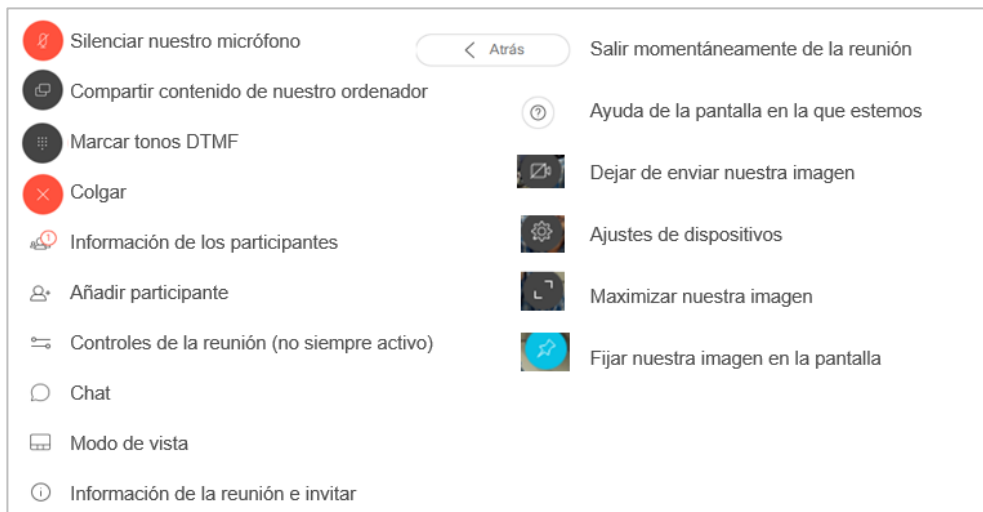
Silenciar nuestro micrófono

Compartir contenido de nuestro ordenador

Marcar tonos DTMF

Colgar

Información de los participantes

Añadir participante

Controles de la reunión (no siempre activo)

Chat

Modo de vista

Información de la reunión e invitar

Atrás

Salir momentáneamente de la reunión

Ayuda de la pantalla en la que estemos

Dejar de enviar nuestra imagen

Ajustes de dispositivos

Maximizar nuestra imagen

Fijar nuestra imagen en la pantalla